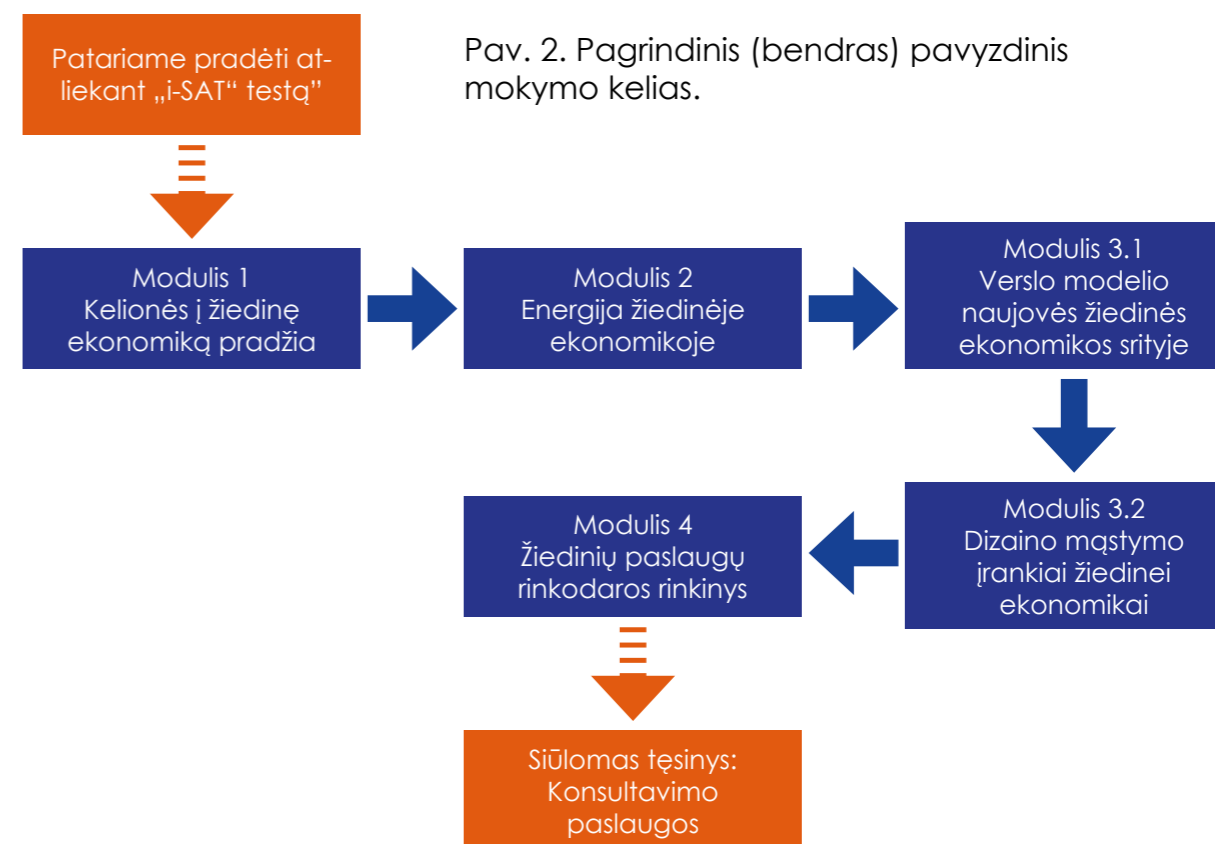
Patariame pradėti atliekant „i-SAT“ testą”

Pav. 2. Pagrindinis (bendras) pavyzdinis mokymo kelias.

Modulis 1
Kelionės į žiedinę ekonomiką pradžia

Modulis 2
Energija žiedinėje ekonomikoje

Modulis 3.1
Verslo modelio naujovės žiedinės ekonomikos srityje

Modulis 3.2
Dizaino mąstymo įrankiai žiedinei ekonomikai

Modulis 4
Žiedinių paslaugų rinkodaros rinkinys

Siūlomas tęsinys:
Konsultavimo paslaugos